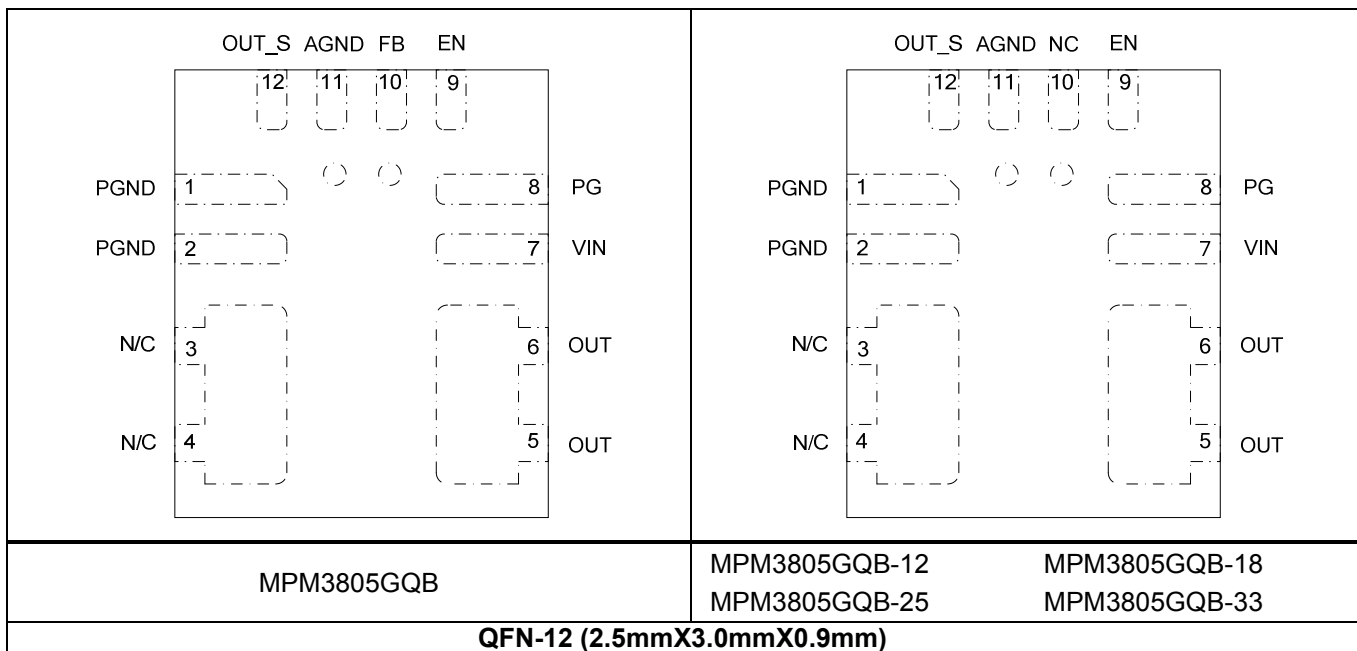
OUT_S AGND FB EN
12 11 10 9
PGND 1 8 PG
PGND 2 7 VIN
N/C 3 6 OUT
N/C 4 5 OUT

OUT_S AGND NC EN
12 11 10 9
PGND 1 8 PG
PGND 2 7 VIN
N/C 3 6 OUT
N/C 4 5 OUT

| MPM3805GQB | MPM3805GQB-12 MPM3805GQB-18 MPM3805GQB-25 MPM3805GQB-33 |
|---|---|

**QFN-12 (2.5mmX3.0mmX0.9mm)**